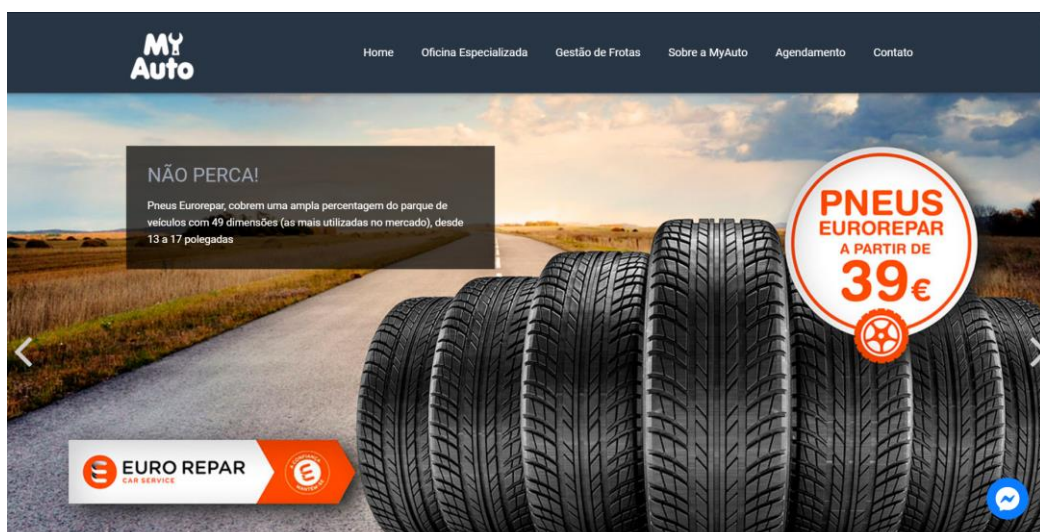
My Auto

Home Oficina Especializada Gestão de Frotas Sobre a MyAuto Agendamento Contato

NÃO PERCA!

Pneus Eurorepar, cobrem uma ampla percentagem do parque de veículos com 49 dimensões (as mais utilizadas no mercado), desde 13 a 17 polegadas

PNEUS EUROREPAR A PARTIR DE 39€

EURO REPAR CAR SERVICE